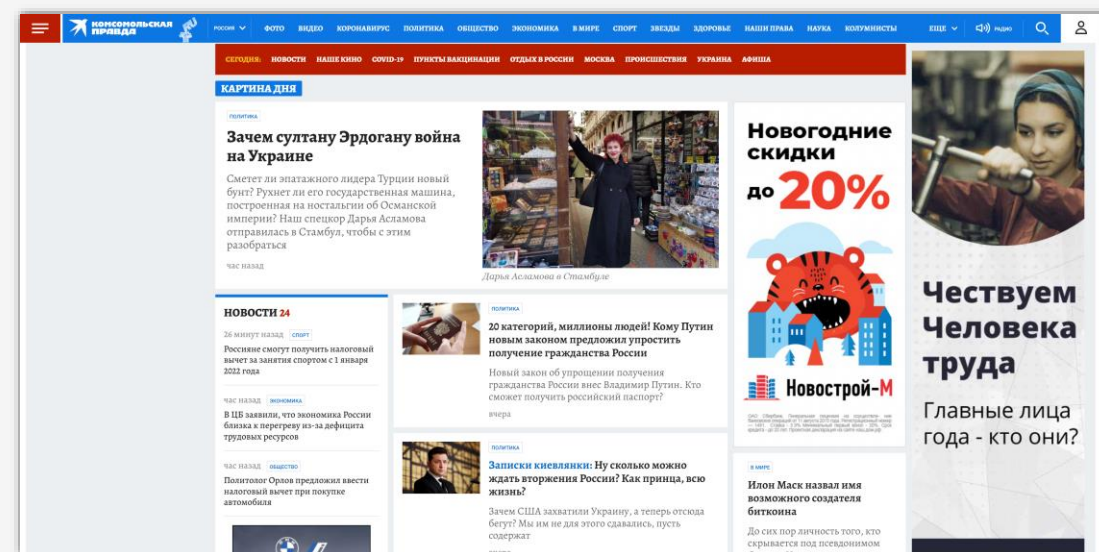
КОМСОМОЛЬСКАЯ ПРАВДА

РОССИЯ ФОТО ВИДЕО КОРОНАВИРУС ПОЛИТИКА ОБЩЕСТВО ЭКОНОМИКА В МИРЕ СПОРТ ЗВЕЗДЫ ЗДОРОВЬЕ НАШИ ПРАВА НАУКА КОЛУМНИСТЫ ЕЩЕ РАДИО

СЕГОДНЯ: НОВОСТИ НАШЕ КИНО COVID-19 ПУНКТЫ ВАКЦИНАЦИИ ОТДЫХ В РОССИИ МОСКВА ПРОИСШЕСТВИЯ УКРАИНА АФИША

КАРТИНА ДНЯ

ПОЛИТИКА

Зачем султану Эрдогану война на Украине

Сметет ли эпатажного лидера Турции новый бунт? Рухнет ли его государственная машина, построенная на ностальгии об Османской империи? Наш спецкор Дарья Асламова отправилась в Стамбул, чтобы с этим разобраться

час назад

Дарья Асламова в Стамбуле

Новогодние скидки до 20%

Новострой-М

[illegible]

Чествуем Человека труда

Главные лица года - кто они?

НОВОСТИ 24

26 минут назад СПОРТ
Россияне смогут получить налоговый вычет за занятия спортом с 1 января 2022 года

час назад ЭКОНОМИКА
В ЦБ заявили, что экономика России близка к перегреву из-за дефицита трудовых ресурсов

час назад ОБЩЕСТВО
Политолог Орлов предложил ввести налоговый вычет при покупке автомобиля

ПОЛИТИКА
20 категорий, миллионы людей! Кому Путин новым законом предложил упростить получение гражданства России

Новый закон об упрощении получения гражданства России внес Владимир Путин. Кто сможет получить российский паспорт?

вчера

ПОЛИТИКА
Записки киевлянки: Ну сколько можно ждать вторжения России? Как принца, всю жизнь?

Зачем США захватили Украину, а теперь отсюда бегут? Мы им не для этого сдавались, пусть содержат

В МИРЕ
Илон Маск назвал имя возможного создателя биткоина

До сих пор личность того, кто скрывается под псевдонимом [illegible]